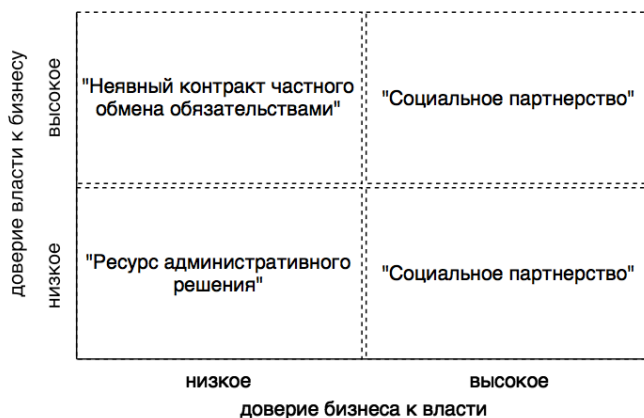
доверие власти к бизнесу

высокое

низкое

"Неявный контракт частного обмена обязательствами"

"Социальное партнерство"

"Ресурс административного решения"

"Социальное партнерство"

низкое

высокое

доверие бизнеса к власти